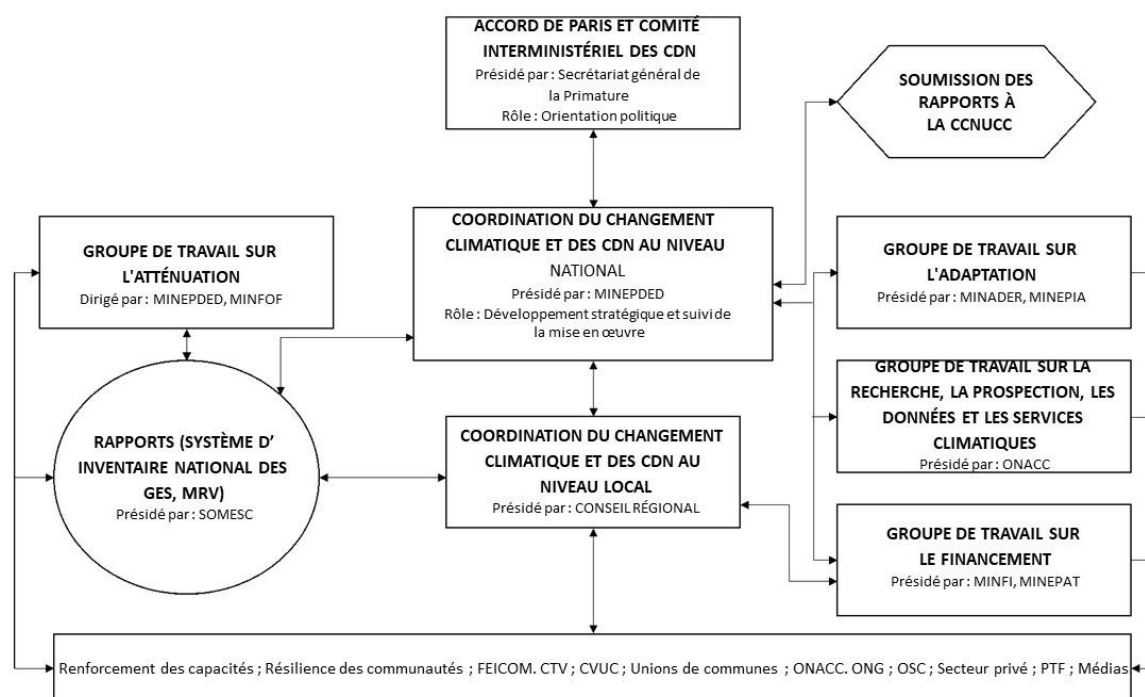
ACCORD DE PARIS ET COMITÉ INTERMINISTÉRIEL DES CDN
Présidé par : Secrétariat général de la Primature
Rôle : Orientation politique

SOUMISSION DES RAPPORTS À LA CCNUCC

GROUPE DE TRAVAIL SUR L'ATTÉNUATION
Dirigé par : MINEPDED, MINFOF

COORDINATION DU CHANGEMENT CLIMATIQUE ET DES CDN AU NIVEAU NATIONAL
Présidé par : MINEPDED
Rôle : Développement stratégique et suivi de la mise en œuvre

GROUPE DE TRAVAIL SUR L'ADAPTATION
Présidé par : MINADER, MINEPIA

GROUPE DE TRAVAIL SUR LA RECHERCHE, LA PROSPECTION, LES DONNÉES ET LES SERVICES CLIMATIQUES
Présidé par : ONACC

RAPPORTS (SYSTÈME D' INVENTAIRE NATIONAL DES GES, MRV)
Présidé par : SOMESC

COORDINATION DU CHANGEMENT CLIMATIQUE ET DES CDN AU NIVEAU LOCAL
Présidé par : CONSEIL RÉGIONAL

GROUPE DE TRAVAIL SUR LE FINANCEMENT
Présidé par : MINFI, MINEPAT

Renforcement des capacités ; Résilience des communautés ; FEICOM. CTV ; CVUC ; Unions de communes ; ONACC. ONG ; OSC ; Secteur privé ; PTF ; Médias